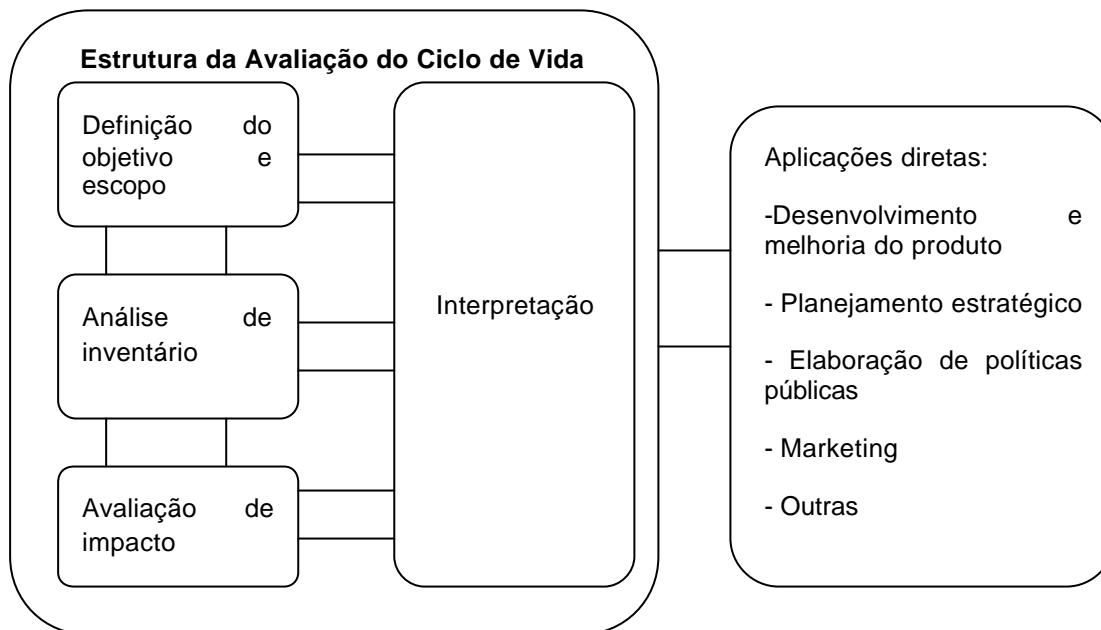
Estrutura da Avaliação do Ciclo de Vida

Definição do objetivo e escopo

Análise de inventário

Avaliação de impacto

Interpretação

Aplicações diretas:

-Desenvolvimento e melhoria do produto

- Planejamento estratégico

- Elaboração de políticas públicas

- Marketing

- Outras